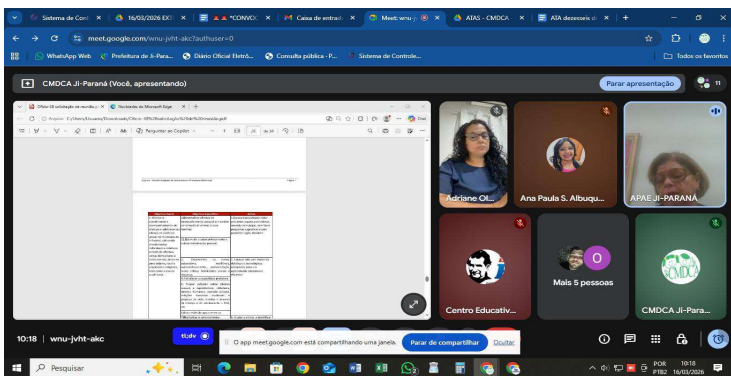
Sistema de Cont ×
16/03/2026 EX ×
*CONVOC ×
Caixa de entrad ×
Meet: wnu-j ×
ATAS - CMDCA ×
ATA dezesseis d ×
+

meet.google.com/wnu-jvht-akc?authuser=0

WhatsApp Web
Prefeitura de Ji-Para...
Diário Oficial Eletrô...
Consulta pública - P...
Sistema de Controle...
Todos os favoritos

CMDCA Ji-Paraná (Você, apresentando)
Parar apresentação
11

Ofício 03 solicitação de reunião.p ×
Novidades do Microsoft Edge ×
+

Arquivo
Perguntar ao Copilot

Adriane Ol...
Ana Paula S. Albuqu...
APAE JI-PARANÁ
Centro Educativ...
Mais 5 pessoas
CMDCA Ji-Para...

10:18 | wnu-jvht-akc

O app meet.google.com está compartilhando uma janela.
Parar de compartilhar
Ocultar

Pesquisar

POR PTB2
10:18 16/03/2026